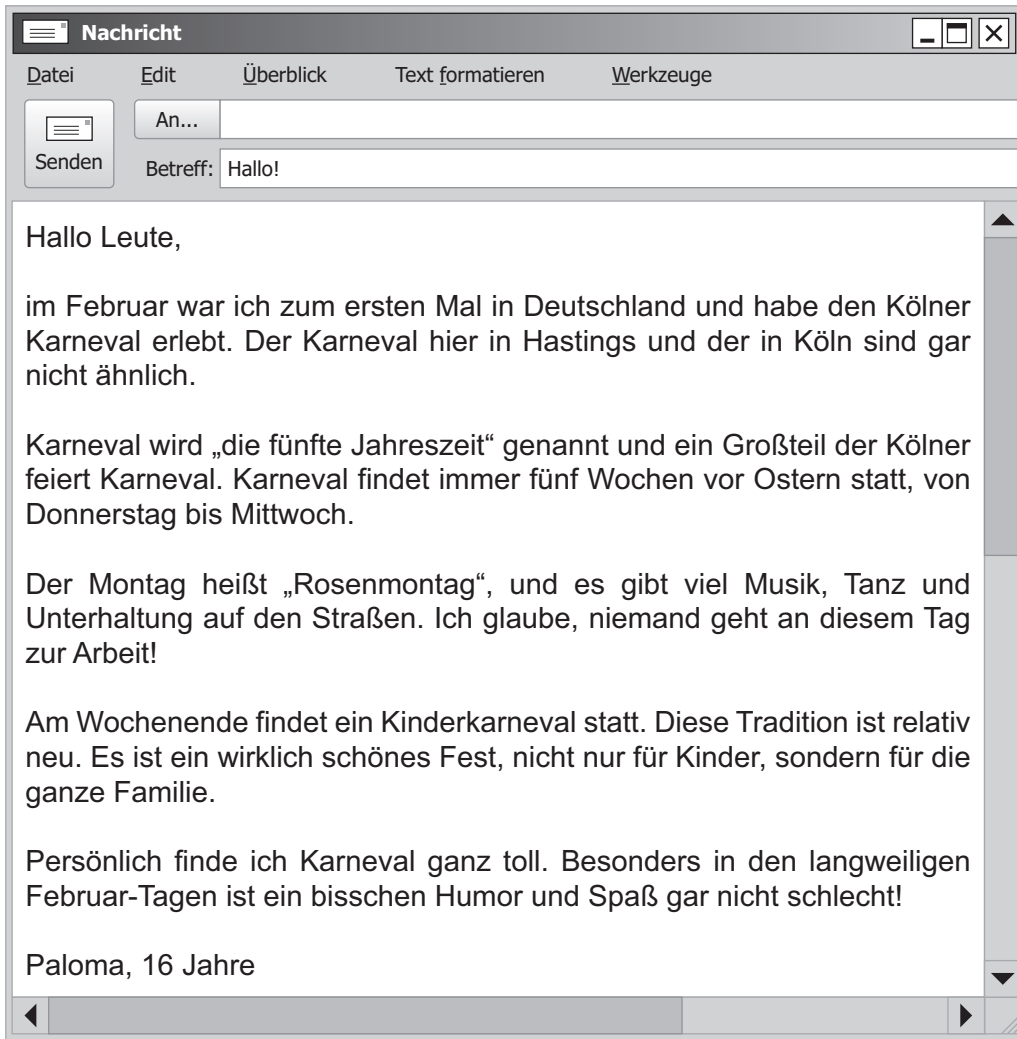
Nachricht

Datei Edit Überblick Text formatieren Werkzeuge

Senden

An...

Betreff: Hallo!

Hallo Leute,

im Februar war ich zum ersten Mal in Deutschland und habe den Kölner Karneval erlebt. Der Karneval hier in Hastings und der in Köln sind gar nicht ähnlich.

Karneval wird „die fünfte Jahreszeit“ genannt und ein Großteil der Kölner feiert Karneval. Karneval findet immer fünf Wochen vor Ostern statt, von Donnerstag bis Mittwoch.

Der Montag heißt „Rosenmontag“, und es gibt viel Musik, Tanz und Unterhaltung auf den Straßen. Ich glaube, niemand geht an diesem Tag zur Arbeit!

Am Wochenende findet ein Kinderkarneval statt. Diese Tradition ist relativ neu. Es ist ein wirklich schönes Fest, nicht nur für Kinder, sondern für die ganze Familie.

Persönlich finde ich Karneval ganz toll. Besonders in den langweiligen Februar-Tagen ist ein bisschen Humor und Spaß gar nicht schlecht!

Paloma, 16 Jahre